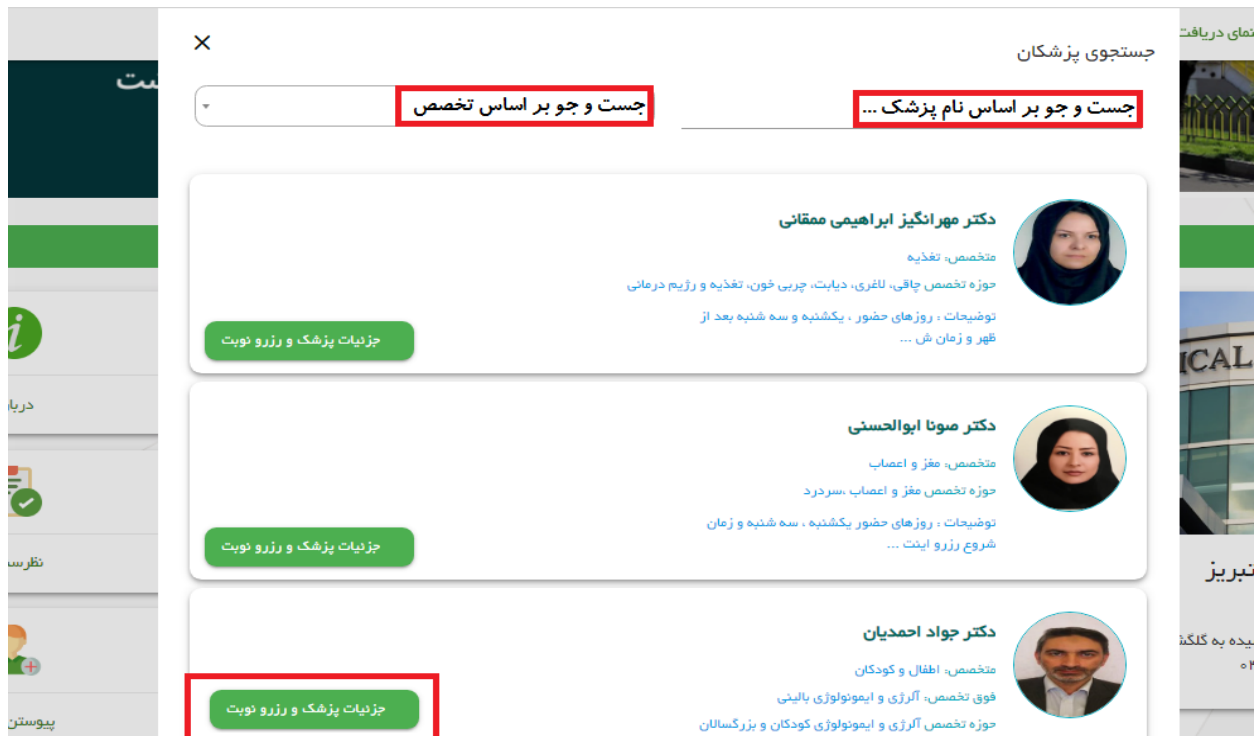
جستجوی پزشکان

جست و جو بر اساس نام پزشک ...

جست و جو بر اساس تخصص

دکتر مهرانگیز ابراهیمی ممقانی

متخصص: تغذیه

حوزه تخصص چاقی، لاغری، دیابت، چربی خون، تغذیه و رژیم درمانی

توضیحات : روزهای حضور ، یکشنبه و سه شنبه بعد از ظهر و زمان ش ...

جزئیات پزشک و رزرو نوبت

دکتر صونا ابوالحسنی

متخصص: مغز و اعصاب

حوزه تخصص مغز و اعصاب ،سردرد

توضیحات : روزهای حضور یکشنبه ، سه شنبه و زمان شروع رزرو اینت ...

جزئیات پزشک و رزرو نوبت

دکتر جواد احمدیان

متخصص: اطفال و کودکان

فوق تخصص: آلرژی و ایمونولوژی بالینی

حوزه تخصص آلرژی و ایمونولوژی کودکان و بزرگسالان

جزئیات پزشک و رزرو نوبت

تمای دریافت

ست

دربا

نظرس

پوستن

تبریز

یده به گلگش